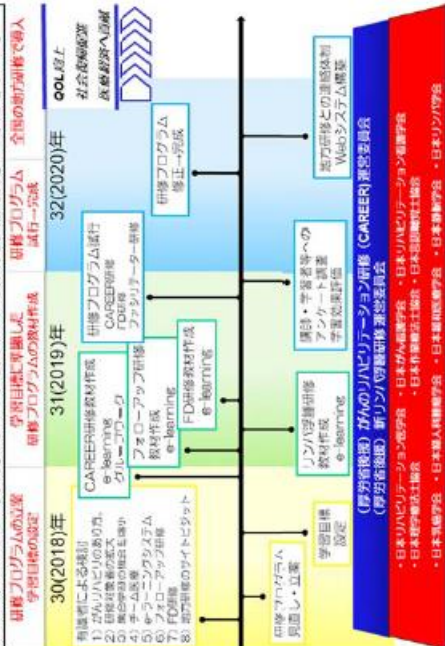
研修プログラムの立案
学習目標の設定

30(2018)年

有識者による検討
1) がんリハビリのあり方
2) 研修対象者の拡大
3) 集合研修の移合と時間
4) チーム医療
5) eラーニングシステム
6) フォローアップ研修
7) FD研修
8) 地方研修のサイトビジット

研修プログラム見直し・立案

学習目標設定

学習目標に準拠した研修プログラムの教材作成

31(2019)年

CAREER研修教材作成
e-learning
グループワーク

フォローアップ研修教材作成
e-learning

FD研修教材作成
e-learning

リンパ浮腫研修教材作成
e-learning

講師・学習者等へのアンケート調査
学習効果評価

研修プログラム試行→完成

32(2020)年

研修プログラム試行
CAREER研修
FD研修
ファシリテーター研修

研修プログラム修正→完成

地方研修との連絡体制
Webシステム構築

全国の地方研修で導入

QOL向上
社会復帰促進
医療経済効果

(厚労省後援) がんのリハビリテーション研修 (CAREER) 運営委員会
(厚労省後援) 新リンパ浮腫研修 運営委員会

・日本リハビリテーション医学会 ・日本がん看護学会 ・日本リハビリテーション看護学会
・日本理学療法士協会 ・日本作業療法士協会 ・日本言語聴覚士協会
・日本緩和医療学会 ・日本婦人科腫瘍学会 ・日本乳癌学会 ・日本形成外科学会 ・日本リンパ学会